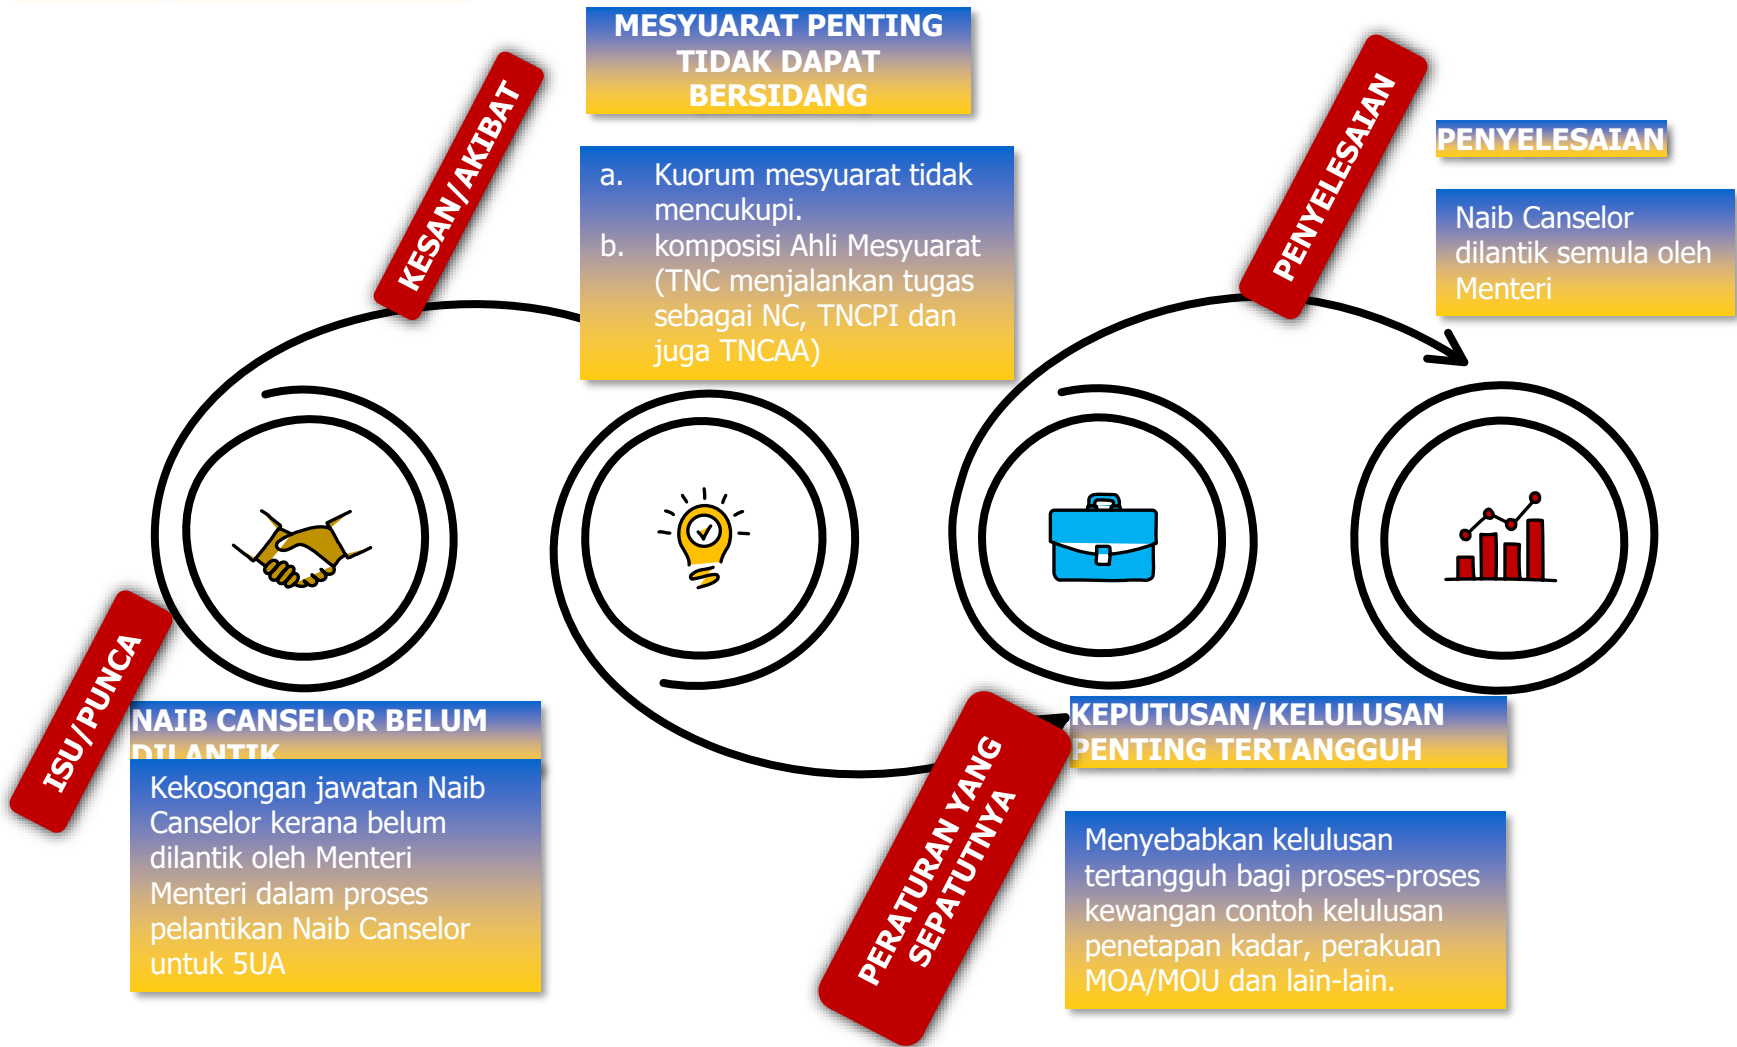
MESYUARAT PENTING TIDAK DAPAT BERSIDANG

KESAN/AKIBAT

a. Kuorum mesyuarat tidak mencukupi.
b. komposisi Ahli Mesyuarat (TNC menjalankan tugas sebagai NC, TNCPI dan juga TNCAA)

PENYELESAIAN

PENYELESAIAN

Naib Canselor dilantik semula oleh Menteri

ISU/PUNCA

NAIB CANSELOR BELUM DILANTIK

Kekosongan jawatan Naib Canselor kerana belum dilantik oleh Menteri
Menteri dalam proses pelantikan Naib Canselor untuk 5UA

PERATURAN YANG SEPATUTNYA

KEPUTUSAN/KELULUSAN PENTING TERTANGGUH

Menyebabkan kelulusan tertangguh bagi proses-proses kewangan contoh kelulusan penetapan kadar, perakuan MOA/MOU dan lain-lain.